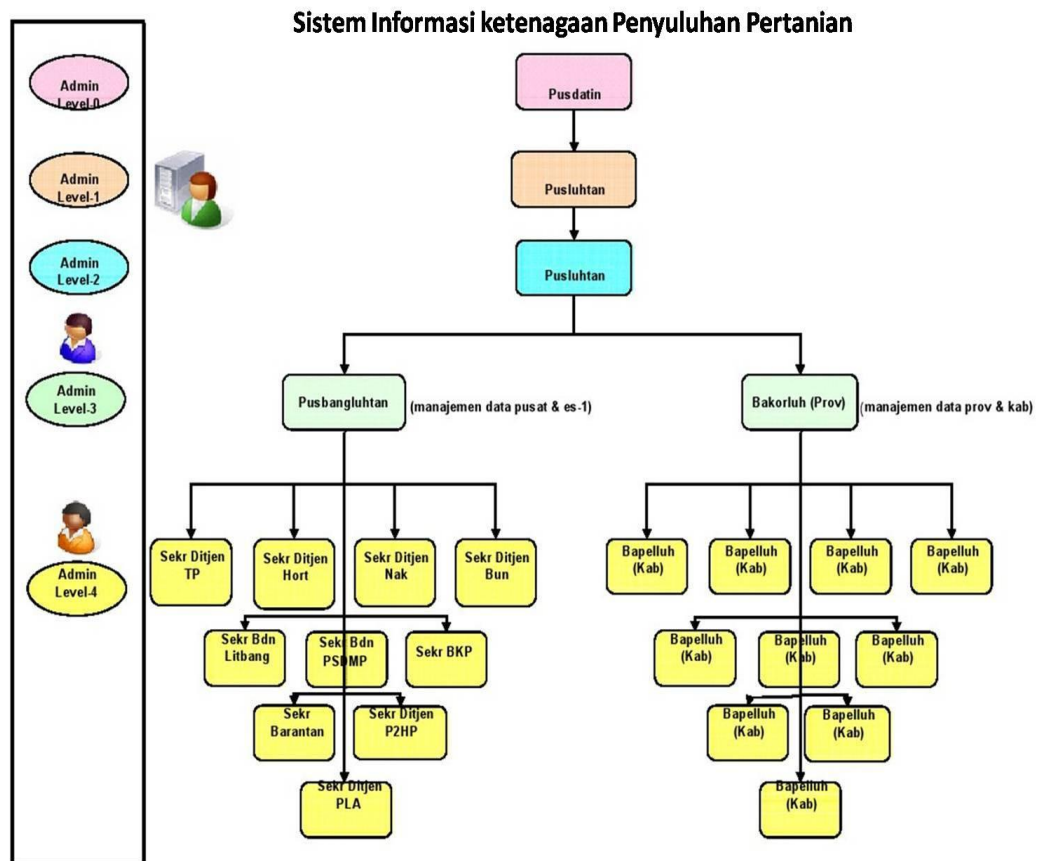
Sistem Informasi ketenagaan Penyuluhan Pertanian

Admin Level-0

Admin Level-1

Admin Level-2

Admin Level-3

Admin Level-4

Pusdatin

Pusluhtan

Pusluhtan

Pusbangluhtan (manajemen data pusat & es-1)

Bakorluh (Prov) (manajemen data prov & kab)

Sekr Ditjen TP

Sekr Ditjen Hort

Sekr Ditjen Nak

Sekr Ditjen Bun

Sekr Bdn Litbang

Sekr Bdn PSDMP

Sekr BKP

Sekr Barantan

Sekr Ditjen P2HP

Sekr Ditjen PLA

Bapelluh (Kab)

Bapelluh (Kab)

Bapelluh (Kab)

Bapelluh (Kab)

Bapelluh (Kab)

Bapelluh (Kab)

Bapelluh (Kab)

Bapelluh (Kab)

Bapelluh (Kab)

Bapelluh (Kab)